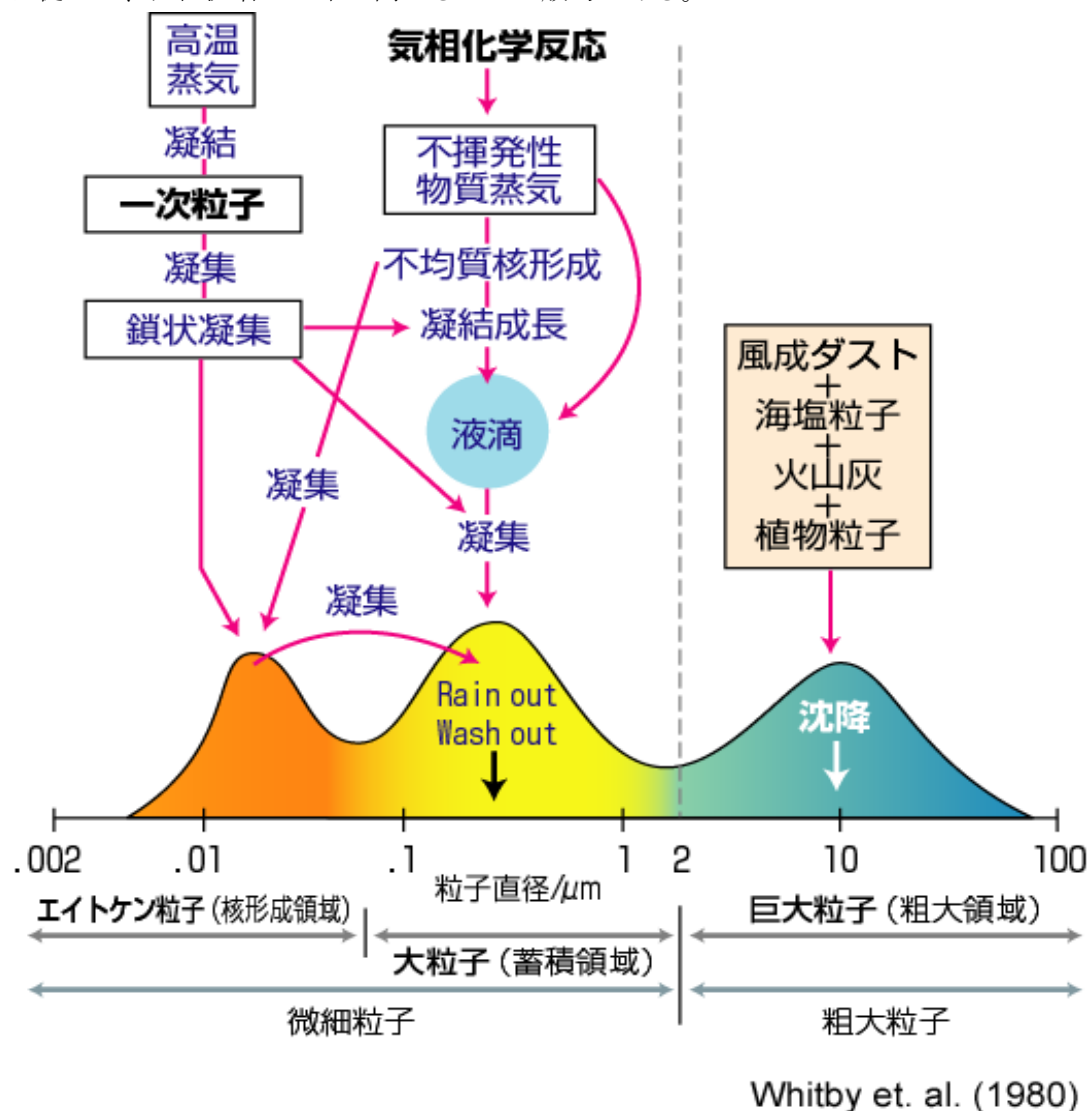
高温蒸気

凝結

一次粒子

凝集

鎖状凝集

気相化学反応

不揮発性物質蒸気

不均質核形成

凝結成長

液滴

凝集

凝集

凝集

風成ダスト
+
海塩粒子
+
火山灰
+
植物粒子

Rain out
Wash out

沈降

.002 .01 .1 1 2 10 100

粒子直径/μm

エイトケン粒子（核形成領域）

大粒子（蓄積領域）

巨大粒子（粗大領域）

微細粒子

粗大粒子

Whitby et. al. (1980)